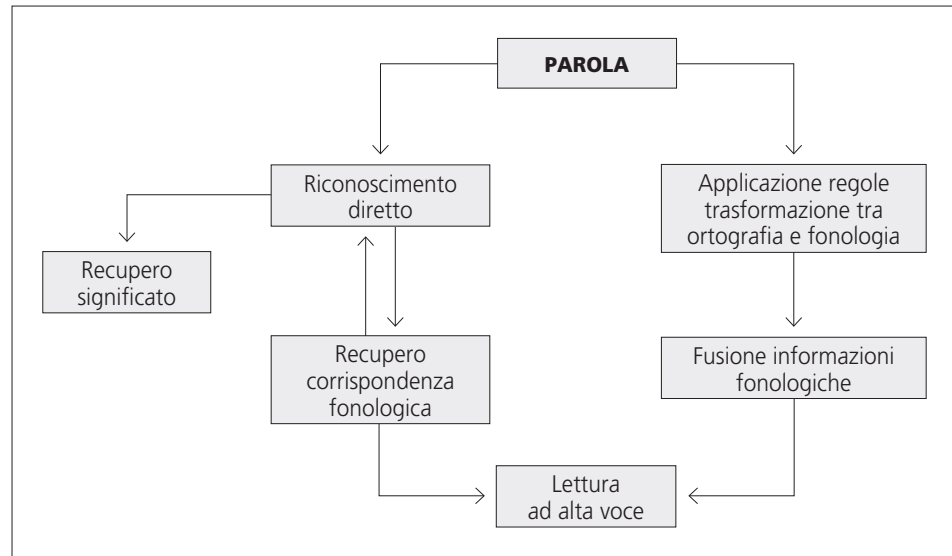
PAROLA

Riconoscimento diretto

Applicazione regole trasformazione tra ortografia e fonologia

Recupero significato

Recupero corrispondenza fonologica

Fusione informazioni fonologiche

Lettura ad alta voce